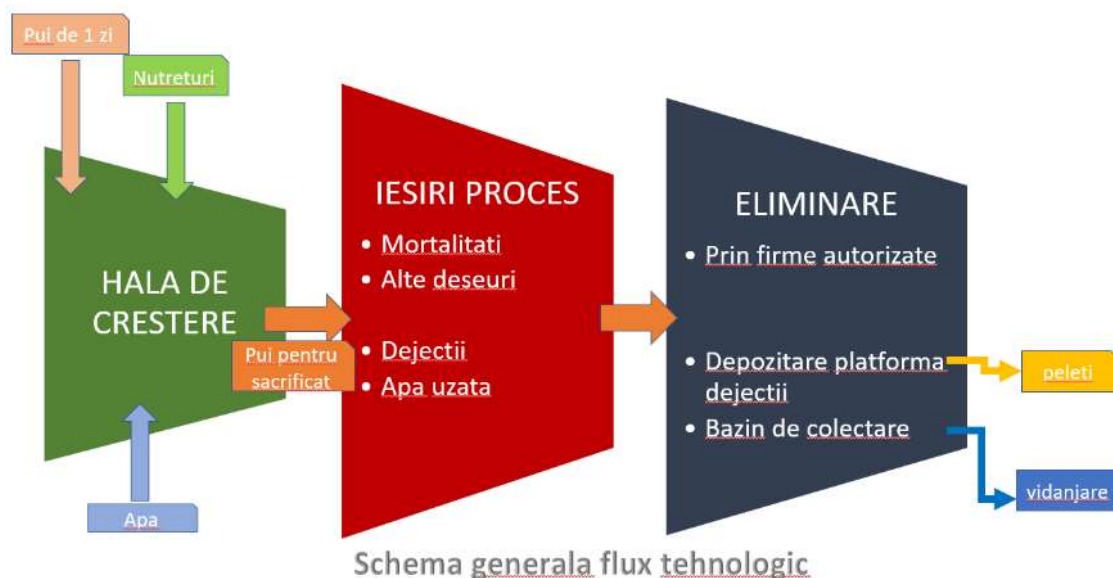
Pui de 1 zi

Nutreturi

HALA DE CRESTERE

Pui pentru sacrificat

Apa

IESIRI PROCES

• Mortalitati
• Alte deseuri

• Dejectii
• Apa uzata

ELIMINARE

• Prin firme autorizate

• Depozitare platforma dejectii
• Bazin de colectare

peleti

vidanjare

Schema generala flux tehnologic